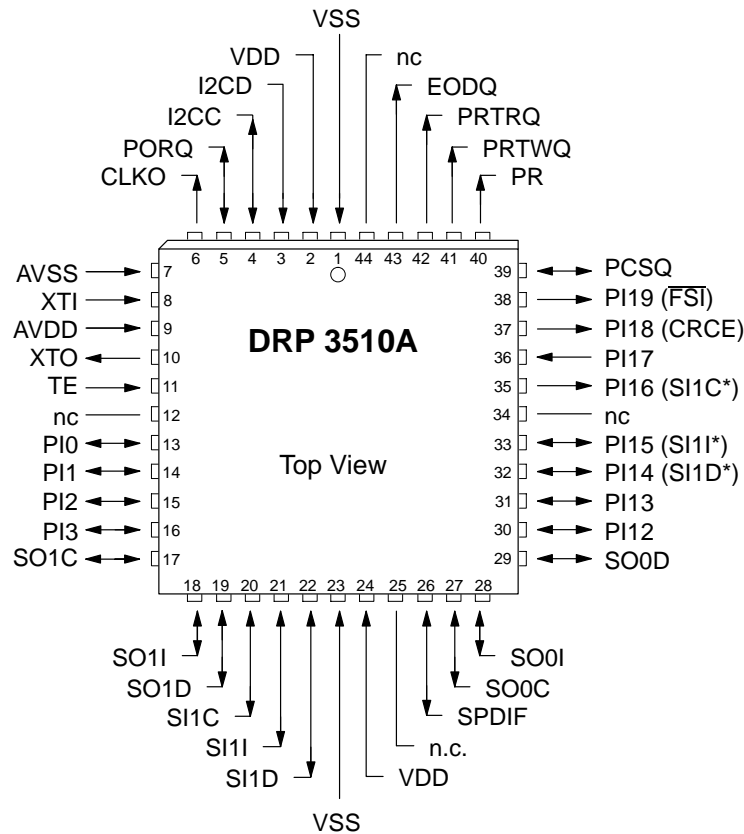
VSS
VDD
nc
I2CD
EODQ
I2CC
PRTRQ
PORQ
PRTWQ
CLKO
PR

6 5 4 3 2 1 44 43 42 41 40

AVSS 7
XTI 8
AVDD 9
XTO 10
TE 11
nc 12
PI0 13
PI1 14
PI2 15
PI3 16
SO1C 17

39 PCSQ
38 PI19 ($\overline{FSI}$)
37 PI18 (CRCE)
36 PI17
35 PI16 (SI1C*)
34 nc
33 PI15 (SI1I*)
32 PI14 (SI1D*)
31 PI13
30 PI12
29 SO0D

DRP 3510A

Top View

18 19 20 21 22 23 24 25 26 27 28

SO0I
SO1I
SO0C
SO1D
SPDIF
SI1C
SI1I
n.c.
SI1D
VDD
VSS